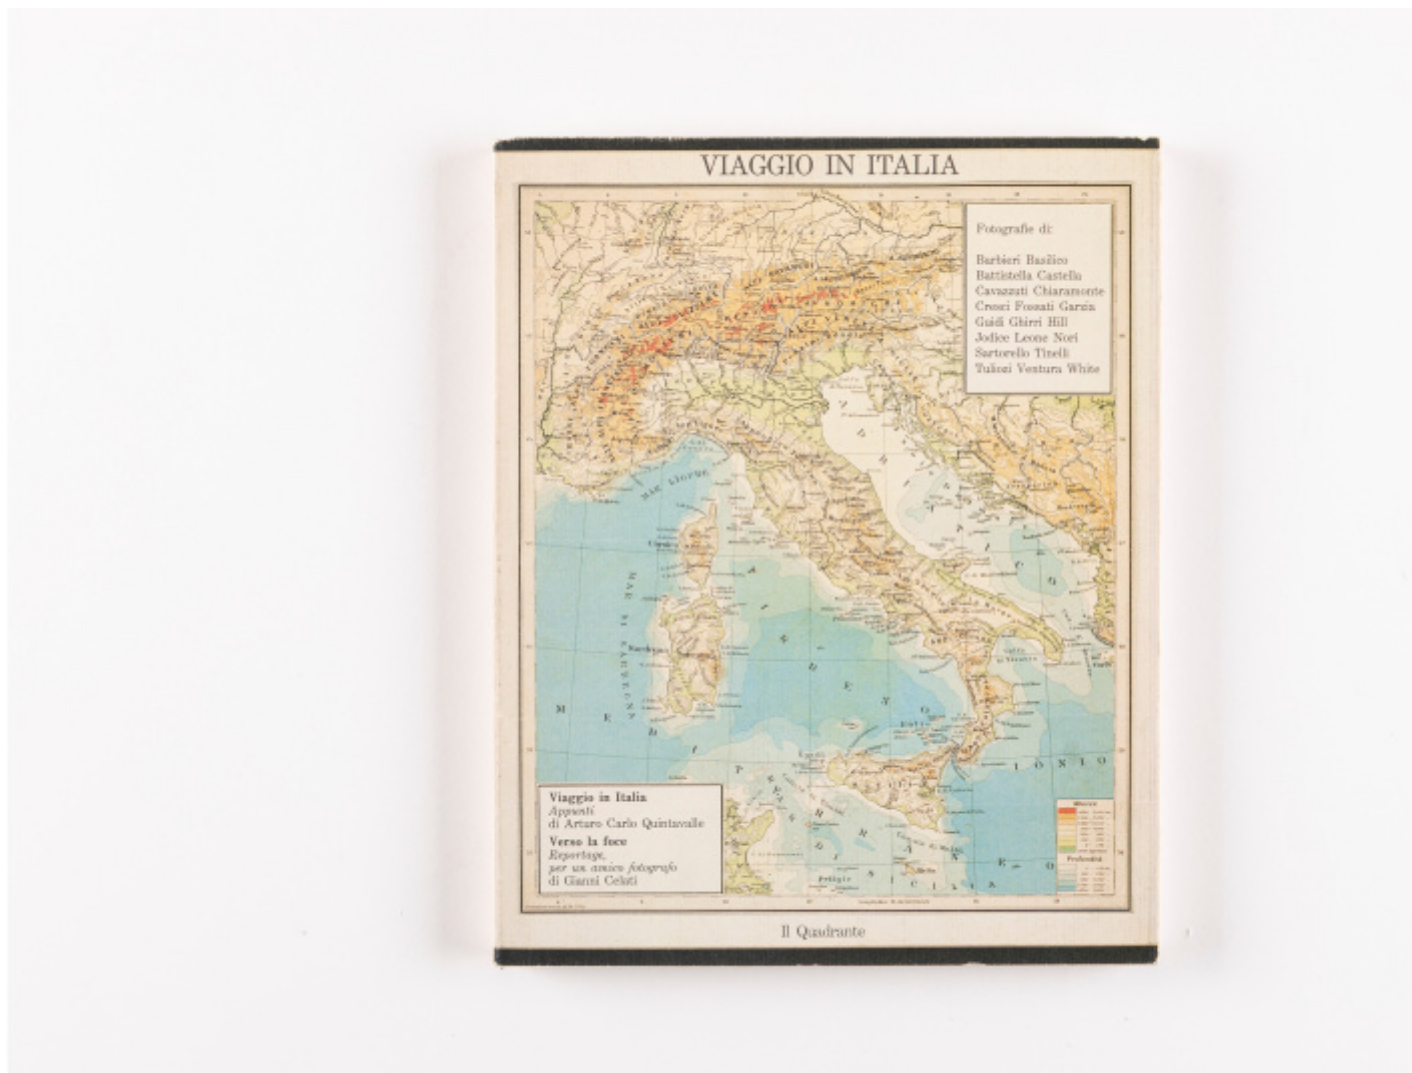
VIAGGIO IN ITALIA

Fotografie di:

Barbieri Basilico
Battistella Castella
Cavazzuti Chiaramonte
Cresci Fossati Garzia
Guidi Ghirri Hill
Jodice Leone Nori
Sartorello Tinelli
Tuliozi Ventura White

MAR LIGURE

MARE DI SARDEGNA

MARE

TIRRENO

ADRIATICO

IONIO

Viaggio in Italia
Appunti
di Arturo Carlo Quintavalle
Verso la foce
Reportage,
per un amico fotografo
di Gianni Celati

Il Quadrante